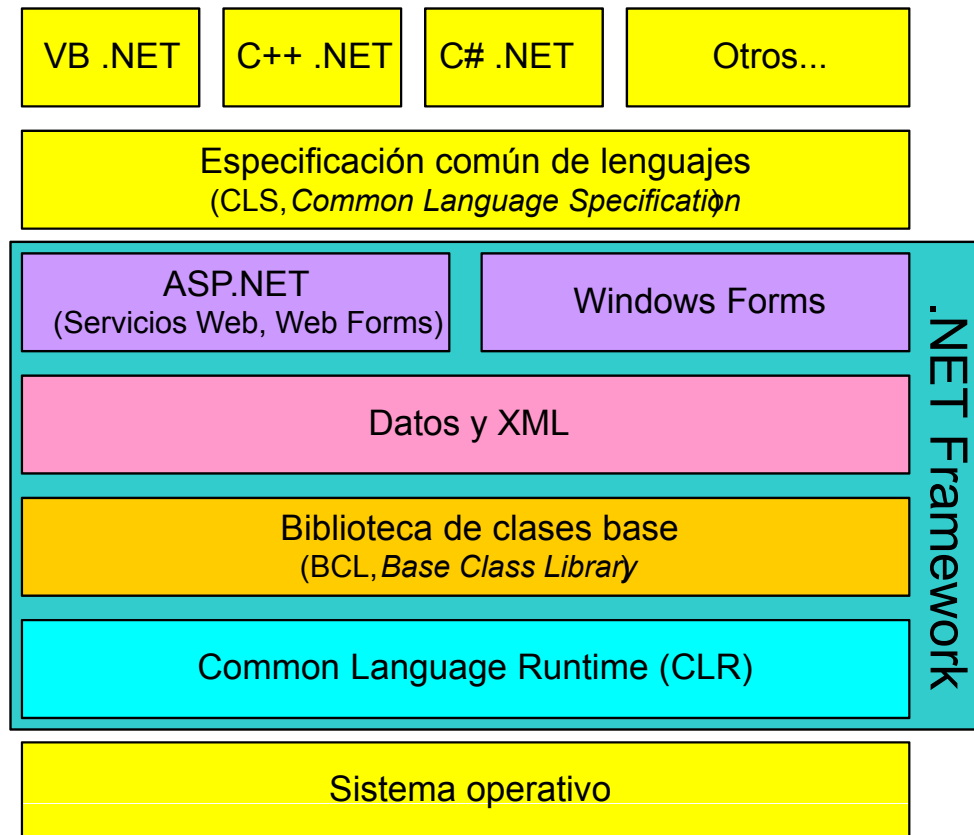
VB .NET

C++ .NET

C# .NET

Otros...

Especificación común de lenguajes
(CLS, *Common Language Specification*)

ASP.NET
(Servicios Web, Web Forms)

Windows Forms

Datos y XML

Biblioteca de clases base
(BCL, *Base Class Library*)

Common Language Runtime (CLR)

.NET Framework

Sistema operativo